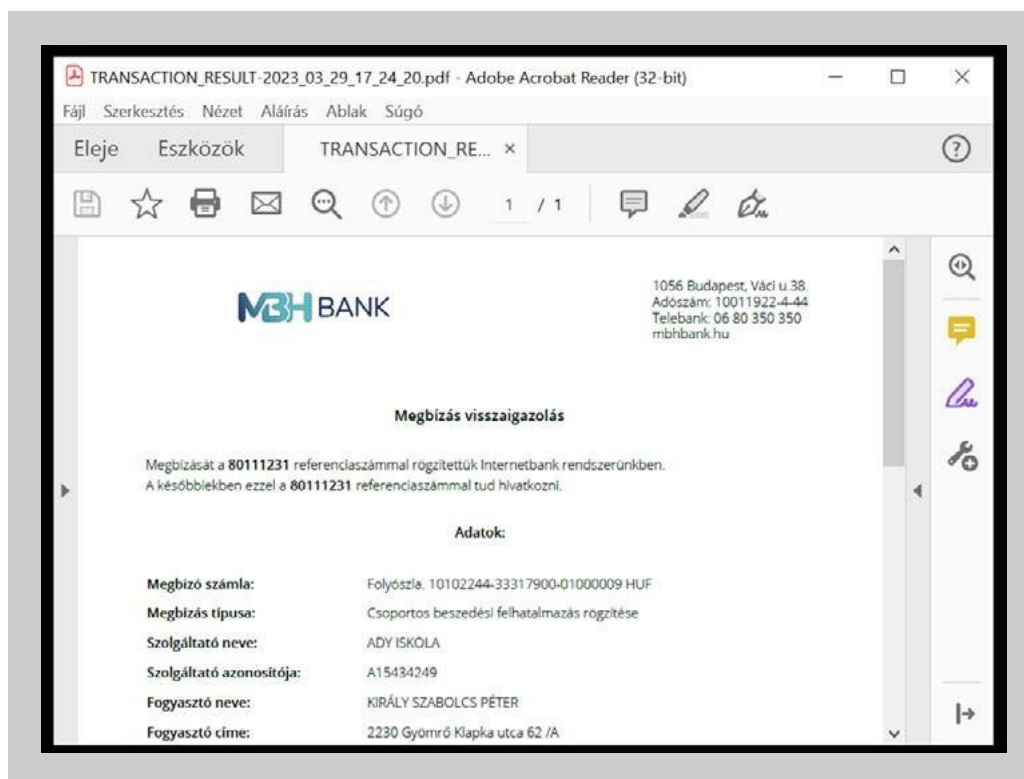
TRANSACTION_RESULT-2023_03_29_17_24_20.pdf - Adobe Acrobat Reader (32-bit)

Fájl Szerkesztés Nézet Aláírás Ablak Súgó

Eleje Eszközök TRANSACTION_RE... ×

1 / 1

MBH BANK

1056 Budapest, Váci u.38.
Adószám: 10011922-4-44
Telebank: 06 80 350 350
mbhbank.hu

Megbízás visszaigazolás

Megbízását a **80111231** referenciaszámmal rögzítettük Internetbank rendszerünkben.
A későbbiekben ezzel a **80111231** referenciaszámmal tud hivatkozni.

Adatok:

| | |
|---|---|
| **Megbízó számla:** | Folyószla. 10102244-33317900-01000009 HUF |
| **Megbízás típusa:** | Csoportos beszedési felhatalmazás rögzítése |
| **Szolgáltató neve:** | ADY ISKOLA |
| **Szolgáltató azonosítója:** | A15434249 |
| **Fogyasztó neve:** | KIRÁLY SZABOLCS PÉTER |
| **Fogyasztó címe:** | 2230 Gyömrő Klapka utca 62 /A |